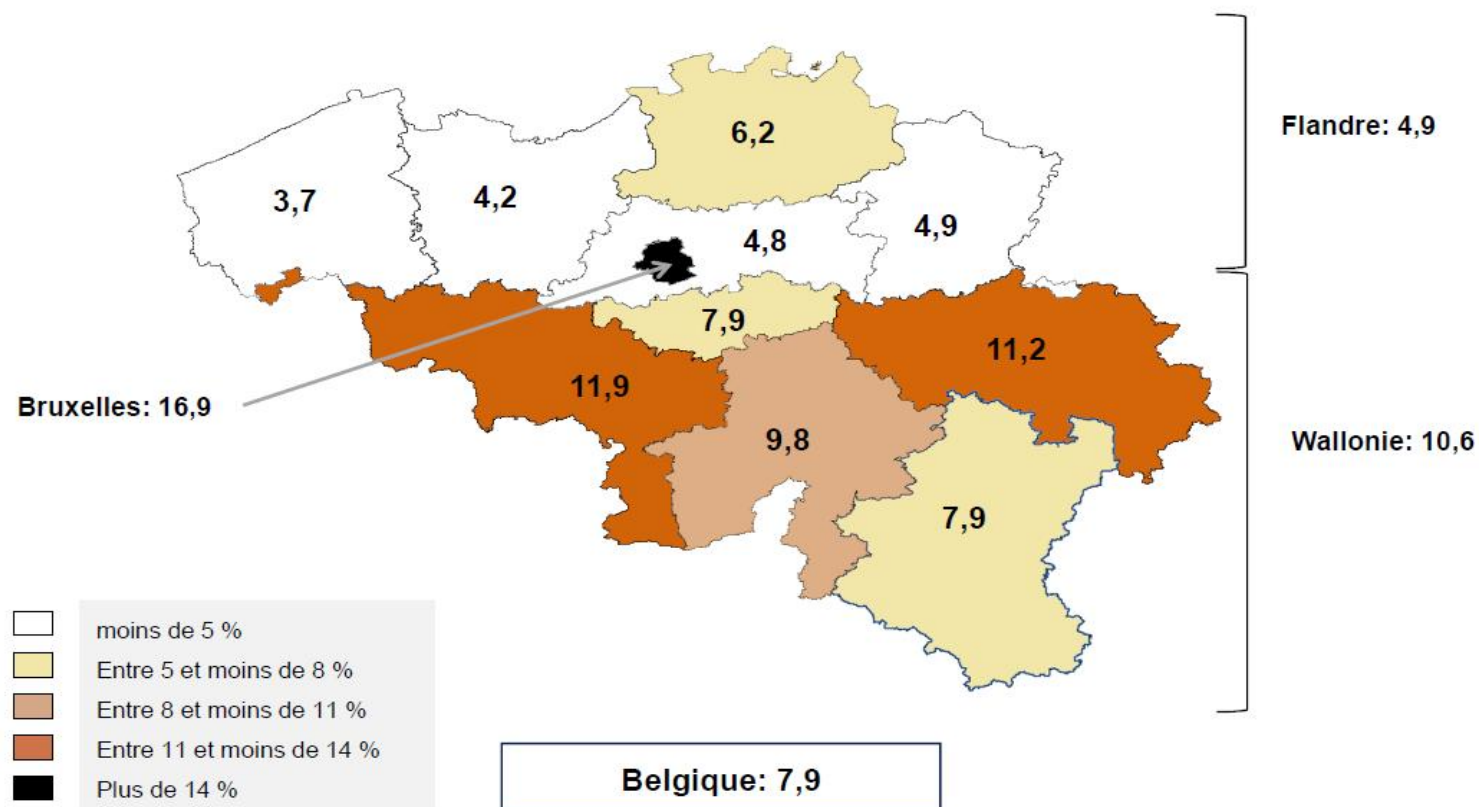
6,2

3,7

4,2

4,8

4,9

Flandre: 4,9

7,9

11,2

11,9

Bruxelles: 16,9

9,8

Wallonie: 10,6

7,9

moins de 5 %
Entre 5 et moins de 8 %
Entre 8 et moins de 11 %
Entre 11 et moins de 14 %
Plus de 14 %

Belgique: 7,9